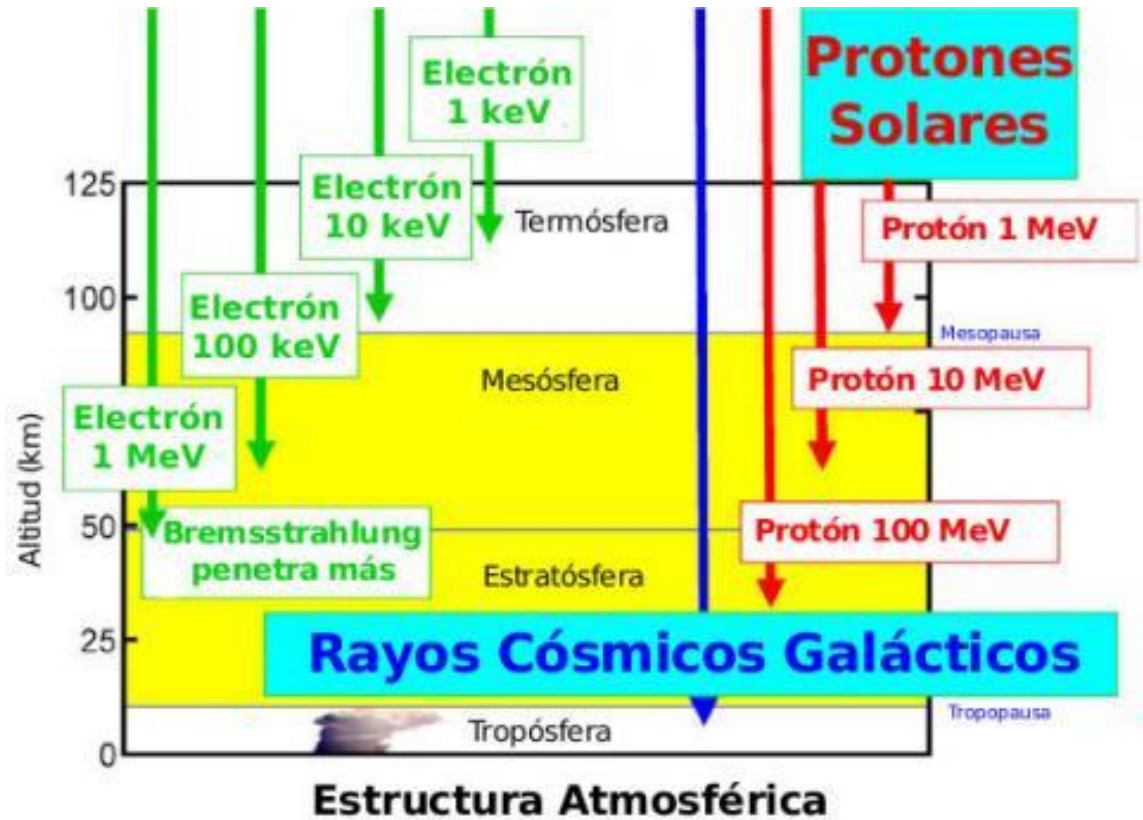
Protones Solares

Electrón 1 keV

Electrón 10 keV

Termósfera

Protón 1 MeV

Electrón 100 keV

Mesopausa

Mesósfera

Protón 10 MeV

Electrón 1 MeV

Bremsstrahlung penetra más

Protón 100 MeV

Estratósfera

Rayos Cósmicos Galácticos

Tropopausa

Tropósfera

125

100

50

25

0

Altitud (km)

Estructura Atmosférica